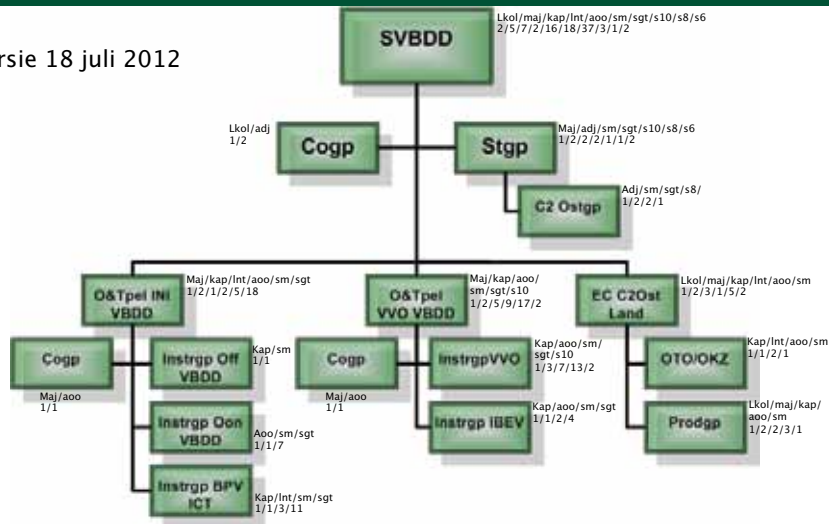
rsie 18 juli 2012

SVBDD
Lkol/maj/kap/lnt/aoo/sm/sgt/s10/s8/s6
2/5/7/2/16/18/37/3/1/2

Lkol/adj
1/2
Cogp

Stgp
Maj/adj/sm/sgt/s10/s8/s6
1/2/2/2/1/1/2

C2 Ostgp
Adj/sm/sgt/s8/
1/2/2/1

O&Tpel INI VBDD
Maj/kap/lnt/aoo/sm/sgt
1/2/1/2/5/18

O&Tpel VVO VBDD
Maj/kap/aoo/
sm/sgt/s10
1/2/5/9/17/2

EC C2Ost Land
Lkol/maj/kap/lnt/aoo/sm
1/2/3/1/5/2

Cogp
Maj/aoo
1/1

Instrgp Off VBDD
Kap/sm
1/1

Instrgp Oon VBDD
Aoo/sm/sgt
1/1/7

Instrgp BPV ICT
Kap/lnt/sm/sgt
1/1/3/11

Cogp
Maj/aoo
1/1

InstrgpVVO
Kap/aoo/sm/
sgt/s10
1/3/7/13/2

Instrgp IBEV
Kap/aoo/sm/sgt
1/1/2/4

OTO/OKZ
Kap/lnt/aoo/sm
1/1/2/1

Prodgp
Lkol/maj/kap/
aoo/sm
1/2/2/3/1